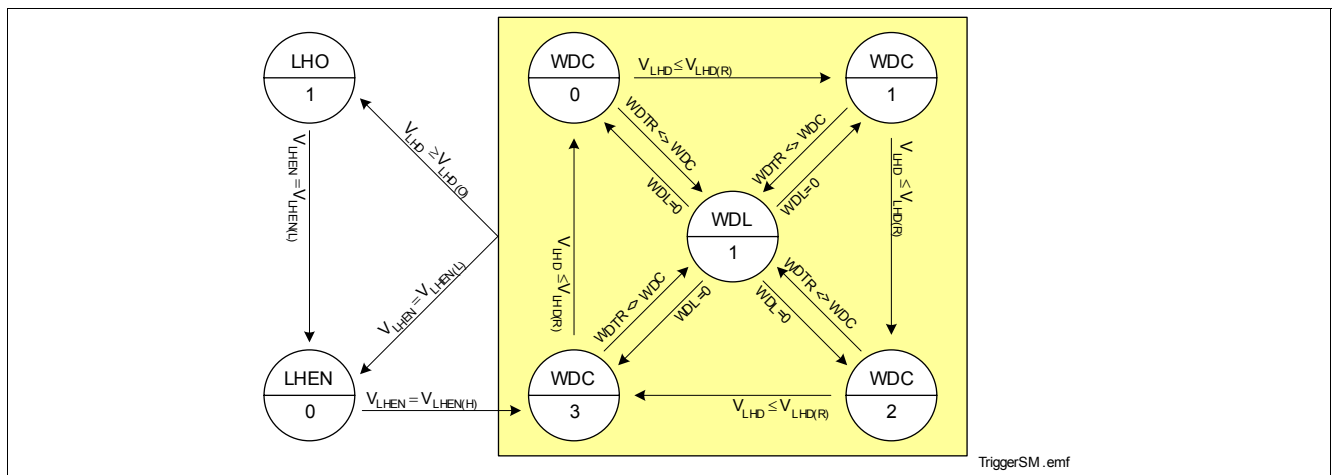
LHO
1

$V_{LHEN} = V_{LHEN(L)}$

$V_{LHD} \geq V_{LHD(O)}$

$V_{LHEN} = V_{LHEN(L)}$

LHEN
0

$V_{LHEN} = V_{LHEN(H)}$

WDC
0

$V_{LHD} \leq V_{LHD(R)}$

WDC
1

WDTR <> WDC

WDL=0

WDTR <> WDC

WDL=0

WDL
1

$V_{LHD} \leq V_{LHD(R)}$

$V_{LHD} \leq V_{LHD(R)}$

WDTR <> WDC

WDL=0

WDTR <> WDC

WDL=0

WDC
3

WDC
2

$V_{LHD} \leq V_{LHD(R)}$

TriggerSM .emf